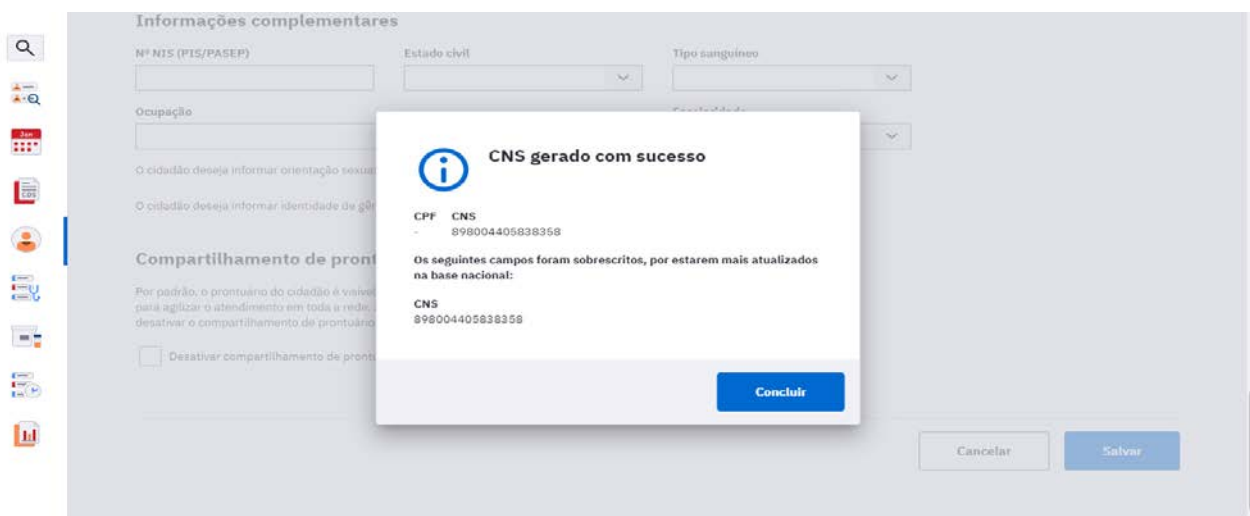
Informações complementares

Nº NIS (PIS/PASEP)

Estado civil

Tipo sanguíneo

Ocupação

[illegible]

O cidadão deseja informar orientação sexua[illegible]

O cidadão deseja informar identidade de gê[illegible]

Compartilhamento de pront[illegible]

Por padrão, o prontuário do cidadão é visível para agilizar o atendimento em toda a rede. desativar o compartilhamento de prontuário

Desativar compartilhamento de pront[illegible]

CNS gerado com sucesso

CPF CNS
- 898004405838358

Os seguintes campos foram sobrescritos, por estarem mais atualizados na base nacional:

CNS
898004405838358

Concluir

Cancelar

Salvar